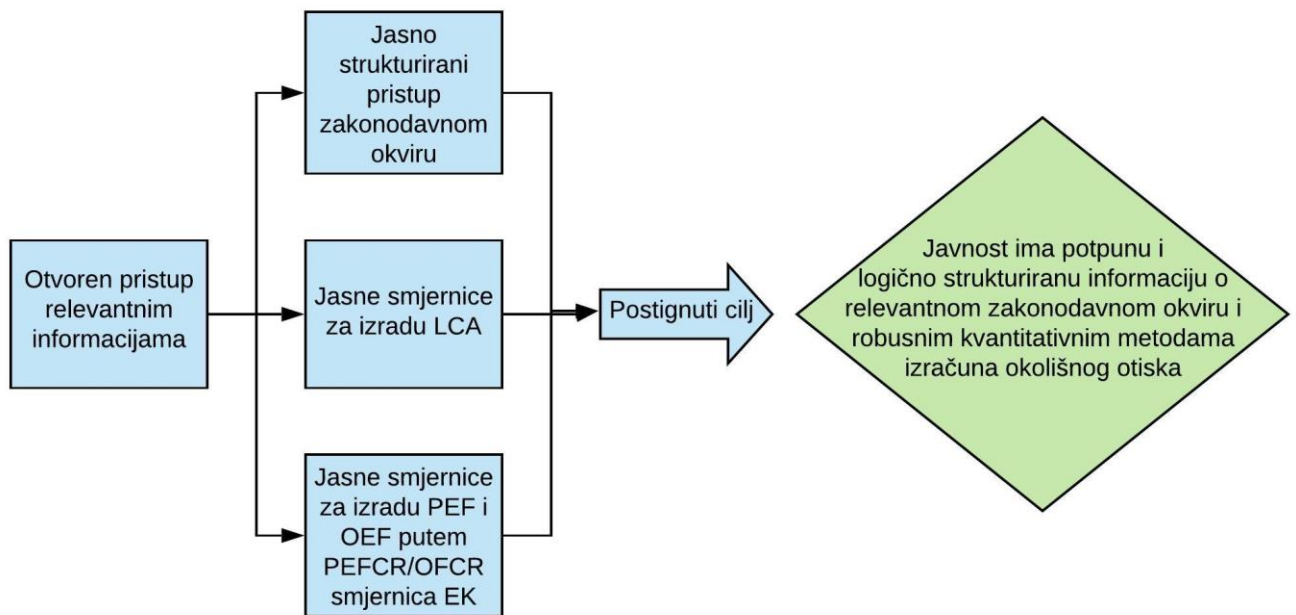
Otvoren pristup relevantnim informacijama

Jasno strukturirani pristup zakonodavnom okviru

Jasne smjernice za izradu LCA

Jasne smjernice za izradu PEF i OEF putem PEFCR/OFCR smjernica EK

Postignuti cilj

Javnost ima potpunu i logično strukturiranu informaciju o relevantnom zakonodavnom okviru i robusnim kvantitativnim metodama izračuna okolišnog otiska